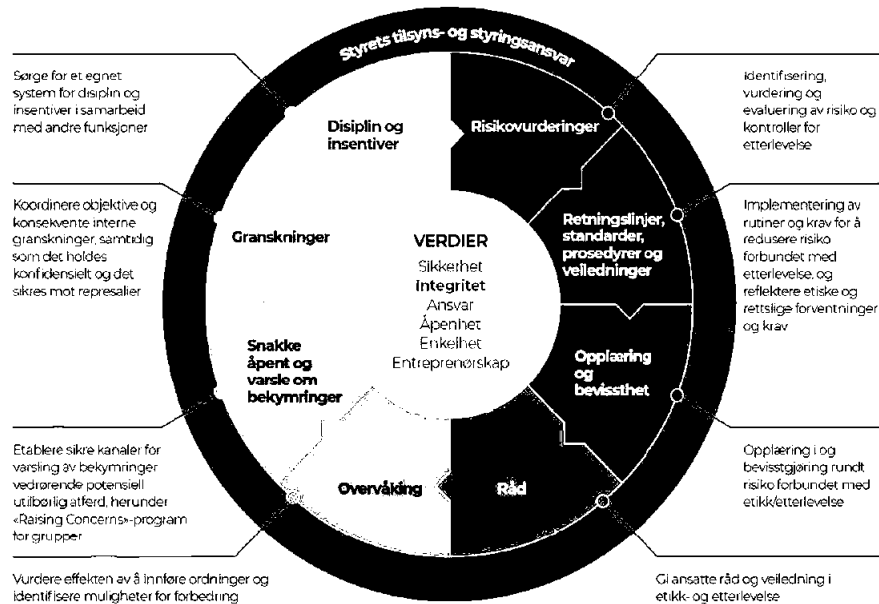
Styrets tilsyns- og styringsansvar

Sørge for et egnet system for disiplin og insentiver i samarbeid med andre funksjoner

Koordinere objektive og konsekvente interne granskninger, samtidig som det holdes konfidensielt og det sikres mot represalier

Etablere sikre kanaler for varsling av bekymringer vedrørende potensiell utilbørlig atferd, herunder «Raising Concerns»-program for grupper

Vurdere effekten av å innføre ordninger og identifisere muligheter for forbedring

Disiplin og insentiver

Granskninger

Snakke åpent og varsle om bekymringer

Overvåking

Råd

Opplæring og bevissthet

Retningslinjer, standarder, prosedyrer og veiledninger

Risikovurderinger

VERDIER
Sikkerhet
Integritet
Ansvar
Åpenhet
Enkelhet
Entreprenørskap

Identifisering, vurdering og evaluering av risiko og kontroller for etterlevelse

Implementering av rutiner og krav for å redusere risiko forbundet med etterlevelse, og reflektere etiske og rettslige forventninger og krav

Opplæring i og bevisstgjøring rundt risiko forbundet med etikk/etterlevelse

Gi ansatte råd og veiledning i etikk- og etterlevelse